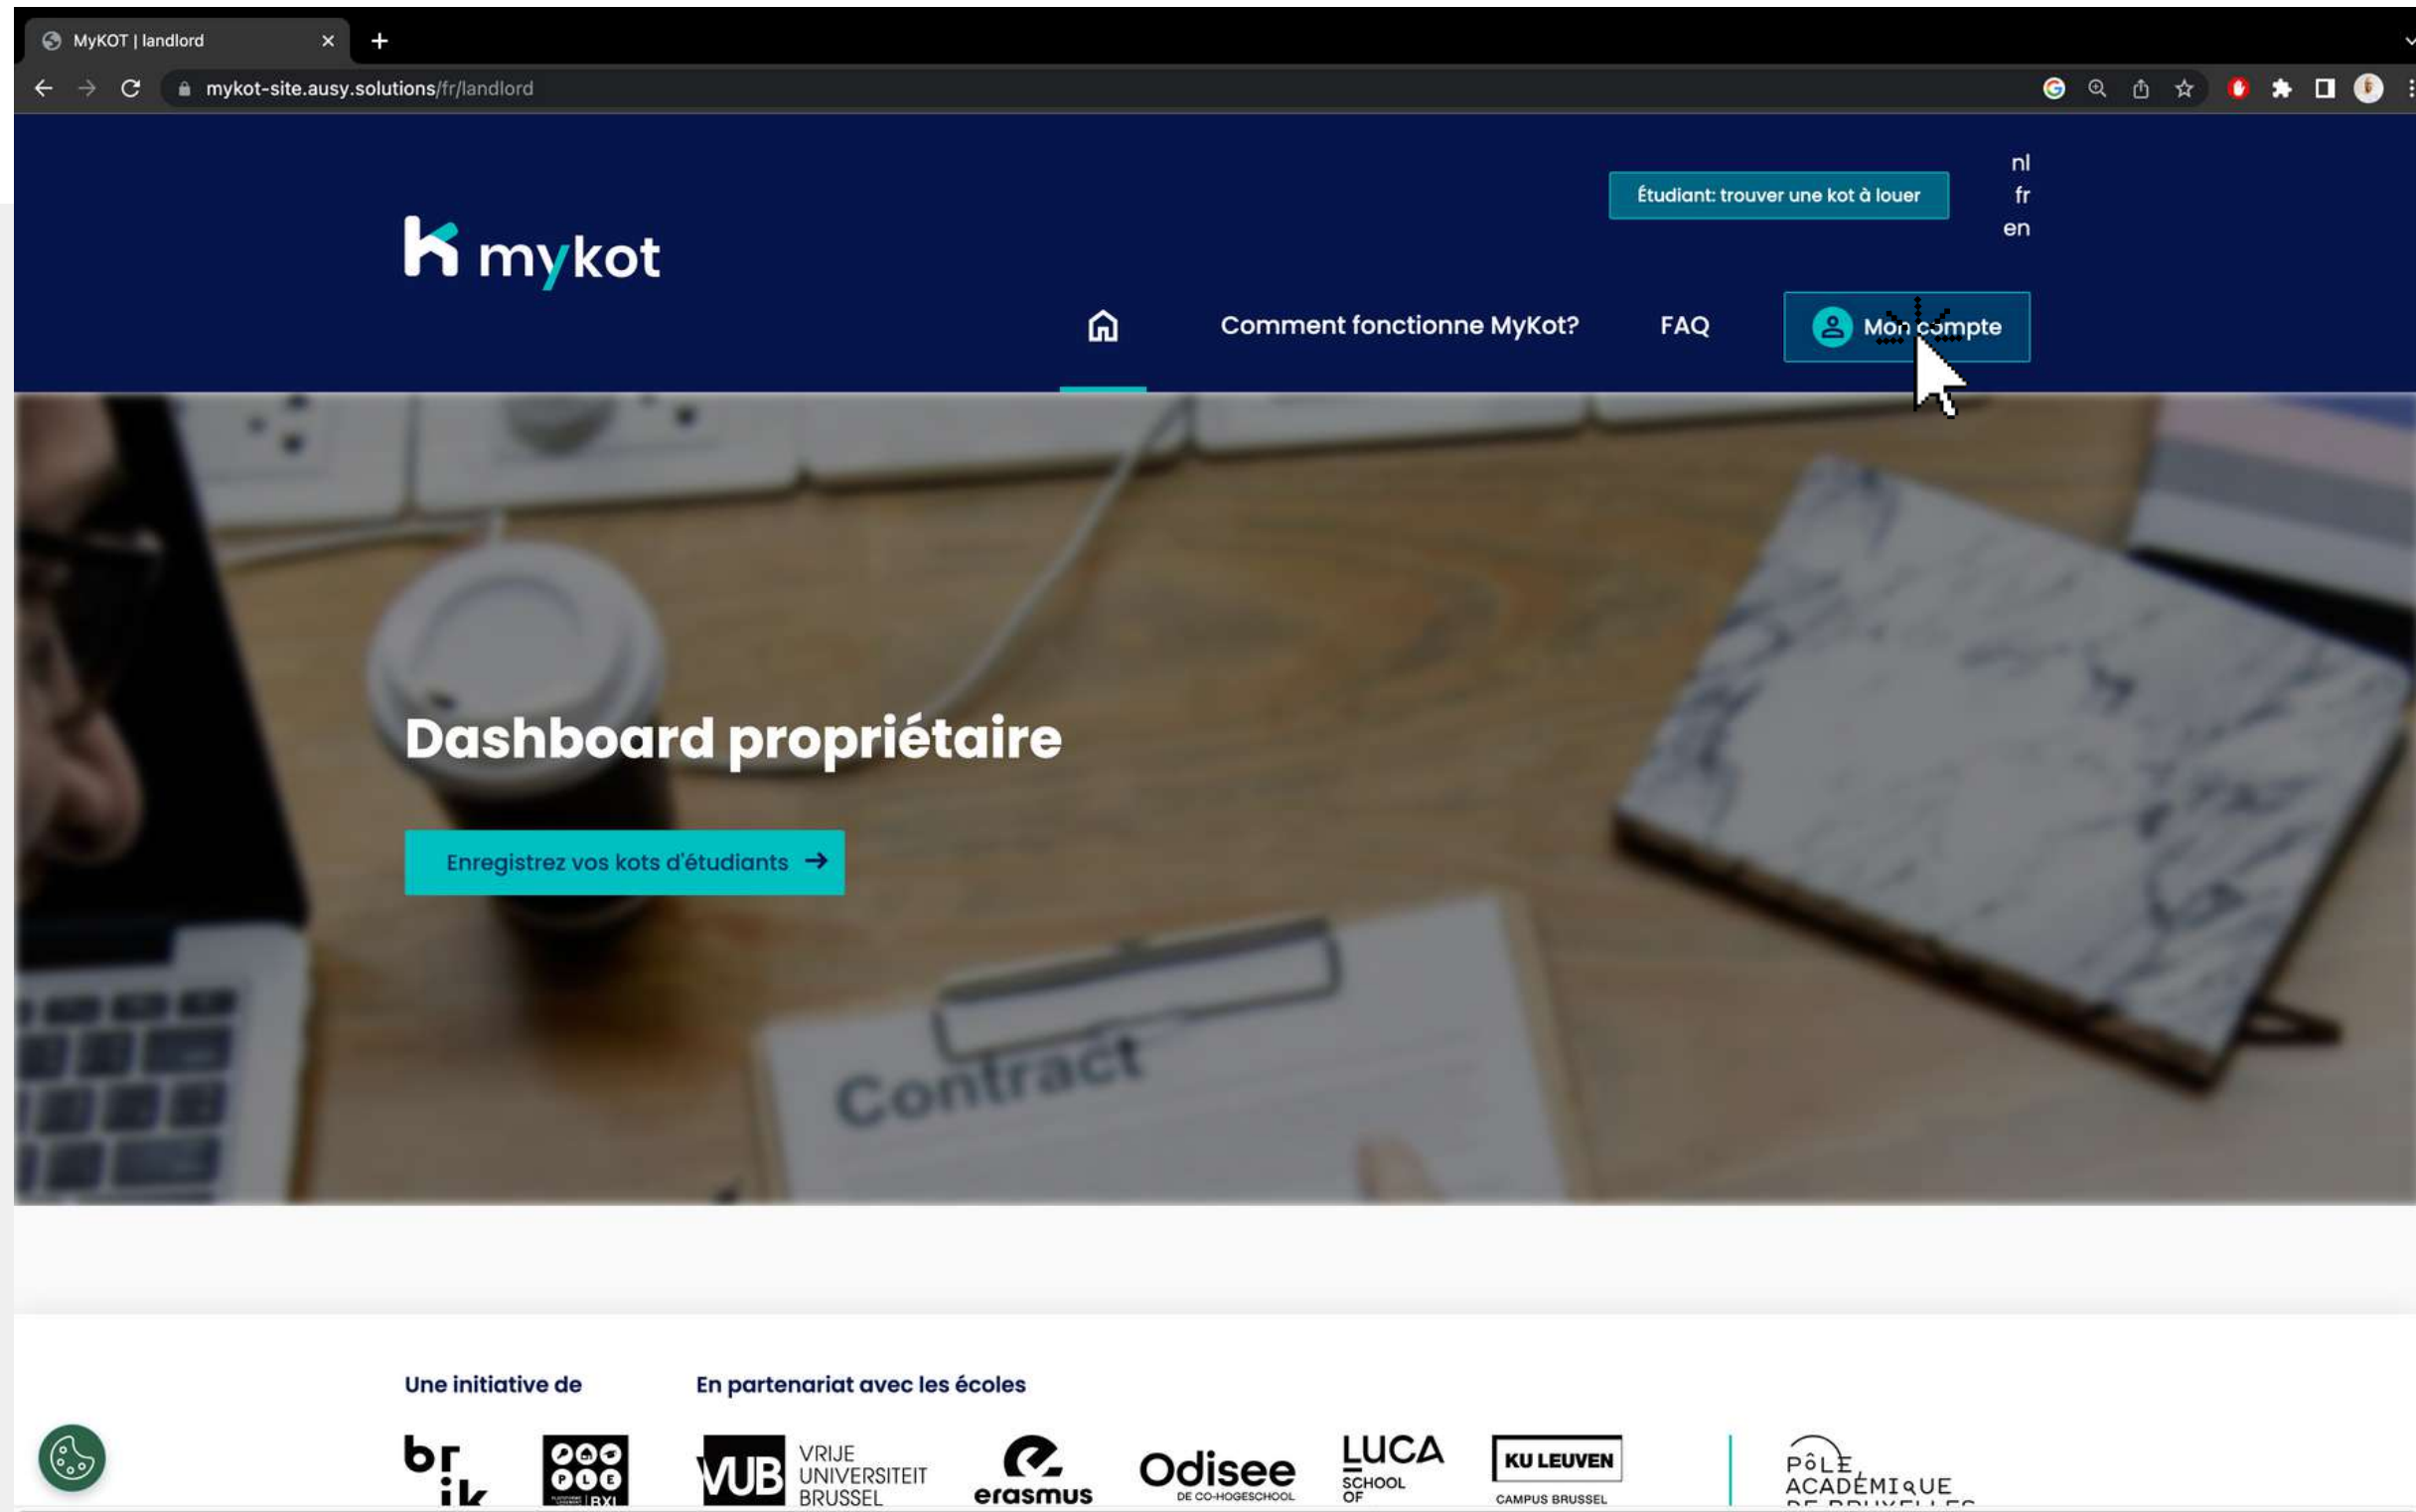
MyKOT | landlord

mykot-site.ausy.solutions/fr/landlord

Étudiant: trouver une kot à louer

nl
fr
en

mykot

Comment fonctionne MyKot?

FAQ

Mon compte

Dashboard propriétaire

Enregistrez vos kots d'étudiants →

Contract

Une initiative de

En partenariat avec les écoles

brik

PLE BXL

VUB VRIJE UNIVERSITEIT BRUSSEL

erasmus

Odisee DE CO-HOGESCHOOL

LUCA SCHOOL OF

KU LEUVEN CAMPUS BRUSSEL

PôLE ACADÉMIQUE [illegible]